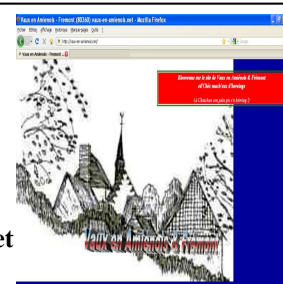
Vaux en Amienois - Fremont (80260) vaux-en-amienois.net - Mozilla Firefox

Fichier Édition Affichage Historique Marque-pages Outils ?

http://vaux-en-amienois.net/

Vaux en Amiénois - Fremont

Bienvenue sur le site de Vaux en Amiénois & Frémont et Club marcheurs d'horizons

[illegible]

Vaux en Amiénois & Frémont

et